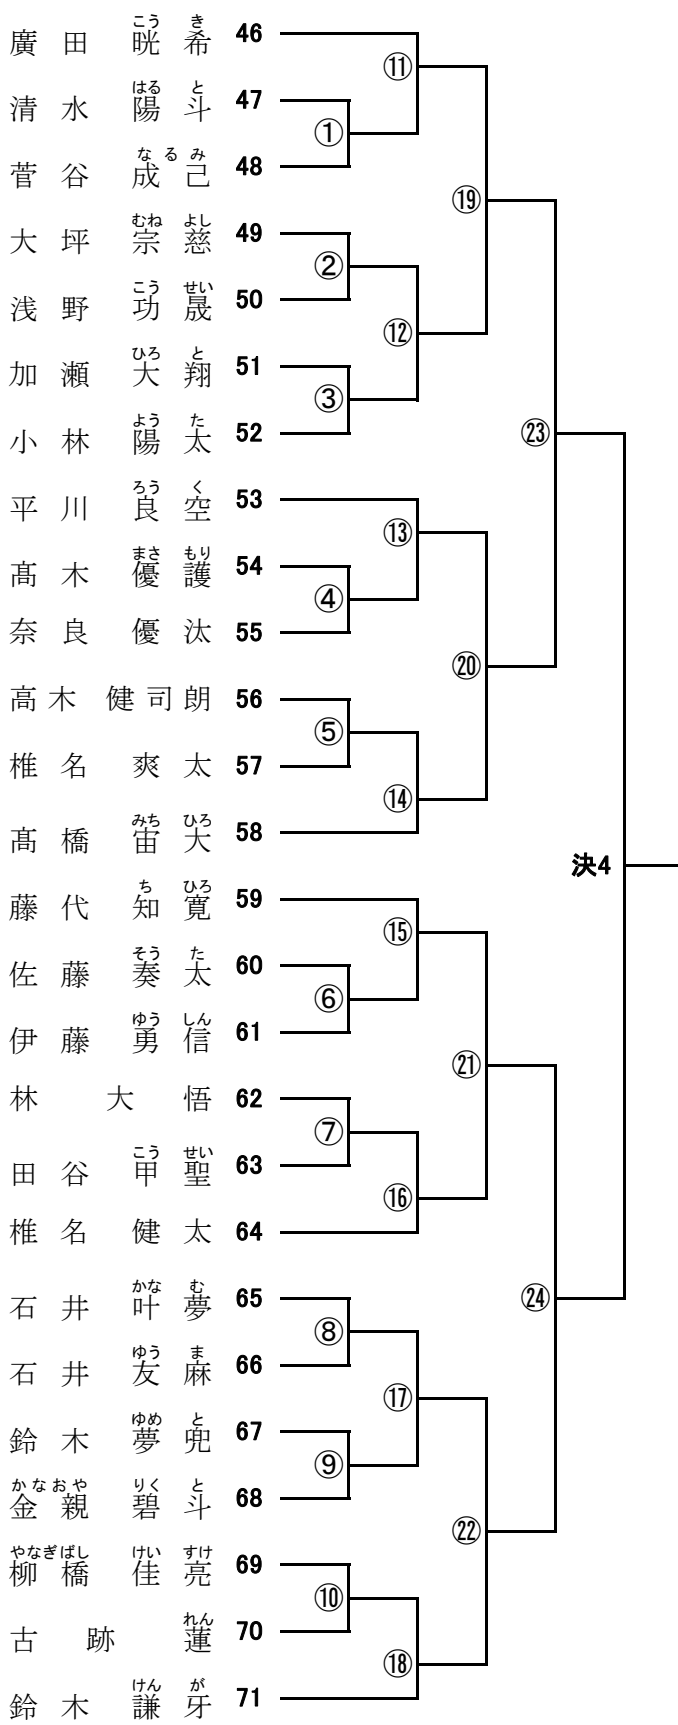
廣田 こう晄 き希 46
清水 はる陽 と斗 47
菅谷 なる成 み己 48
大坪 むね宗 よし慈 49
浅野 こう功 せい晟 50
加瀬 ひろ大 と翔 51
小林 よう陽 た太 52
平川 ろう良 く空 53
高木 まさ優 もり護 54
奈良 優汰 55
高木 健司朗 56
椎名 爽太 57
髙橋 みち宙 ひろ大 58
藤代 ち知 ひろ寛 59
佐藤 そう奏 た太 60
伊藤 ゆう勇 しん信 61
林 大悟 62
田谷 こう甲 せい聖 63
椎名 健太 64
石井 かな叶 む夢 65
石井 ゆう友 ま麻 66
鈴木 ゆめ夢 と兜 67
かなおや金親 りく碧 と斗 68
やなぎばし柳橋 けい佳 すけ亮 69
古跡 れん蓮 70
鈴木 けん謙 が牙 71

①
②
③
④
⑤
⑥
⑦
⑧
⑨
⑩
⑪
⑫
⑬
⑭
⑮
⑯
⑰
⑱
⑲
⑳
㉑
㉒
㉓
㉔
決4